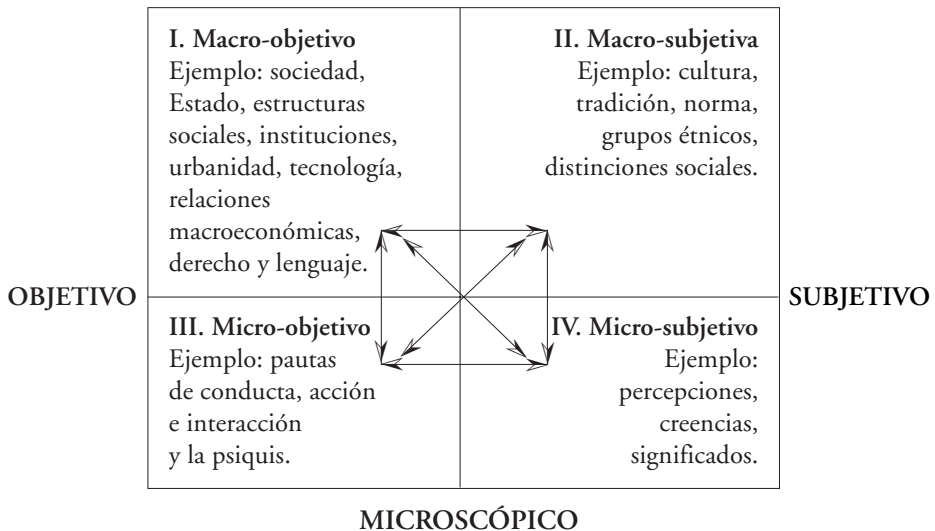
I. Macro-objetivo
Ejemplo: sociedad, Estado, estructuras sociales, instituciones, urbanidad, tecnología, relaciones macroeconómicas, derecho y lenguaje.

II. Macro-subjetiva
Ejemplo: cultura, tradición, norma, grupos étnicos, distinciones sociales.

OBJETIVO

SUBJETIVO

III. Micro-objetivo
Ejemplo: pautas de conducta, acción e interacción y la psiquis.

IV. Micro-subjetivo
Ejemplo: percepciones, creencias, significados.

MICROSCÓPICO